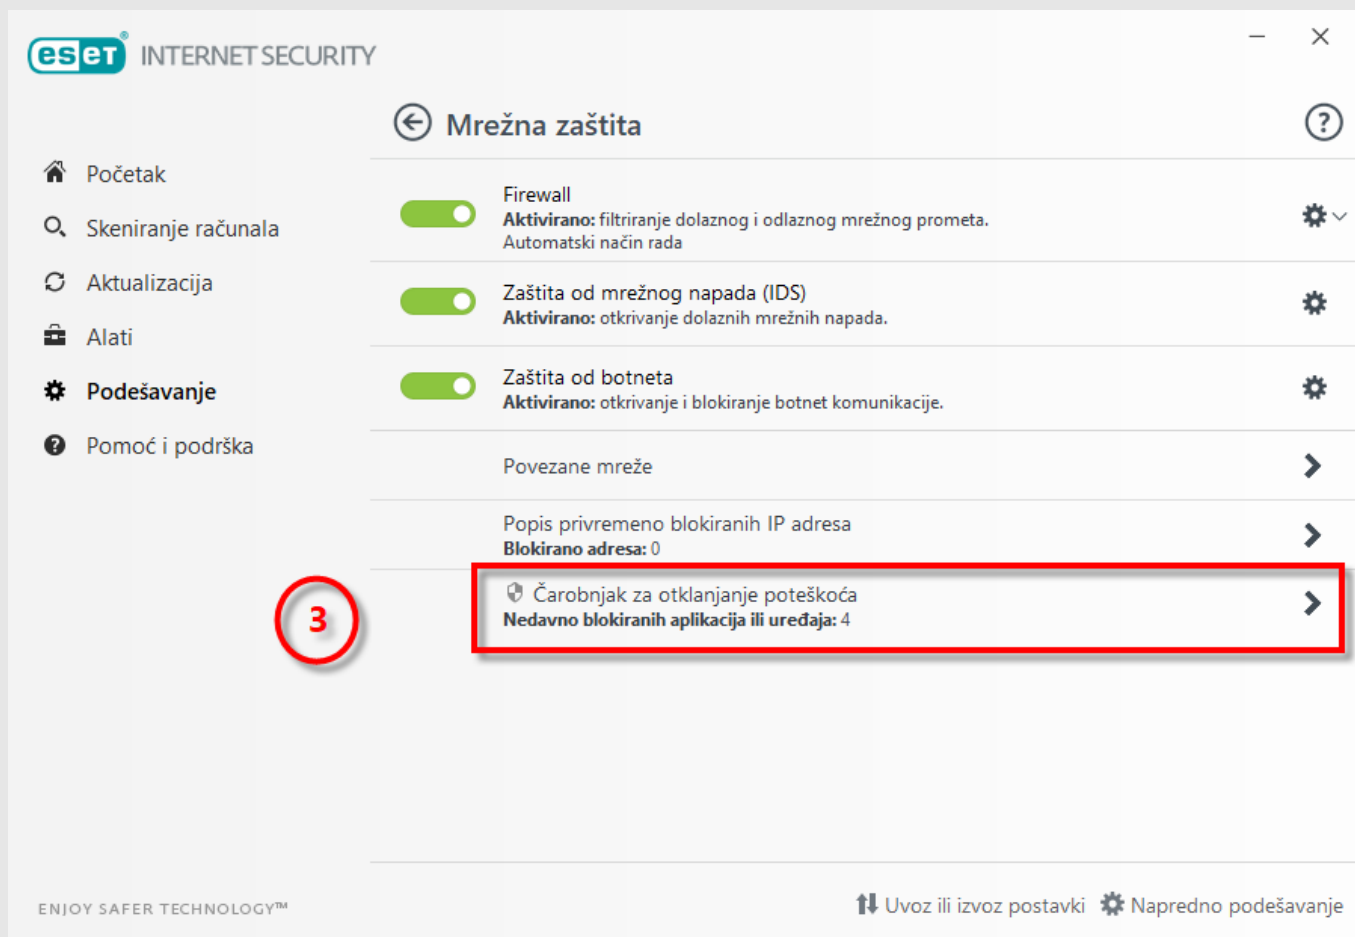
eset INTERNET SECURITY

Mrežna zaštita

Početak
Skeniranje računala
Aktualizacija
Alati
Podešavanje
Pomoć i podrška

Firewall
Aktivirano: filtriranje dolaznog i odlaznog mrežnog prometa.
Automatski način rada

Zaštita od mrežnog napada (IDS)
Aktivirano: otkrivanje dolaznih mrežnih napada.

Zaštita od botneta
Aktivirano: otkrivanje i blokiranje botnet komunikacije.

Povezane mreže

Popis privremeno blokiranih IP adresa
Blokirano adresa: 0

3

Čarobnjak za otklanjanje poteškoća
Nedavno blokiranih aplikacija ili uređaja: 4

ENJOY SAFER TECHNOLOGY™

Uvoz ili izvoz postavki
Napredno podešavanje